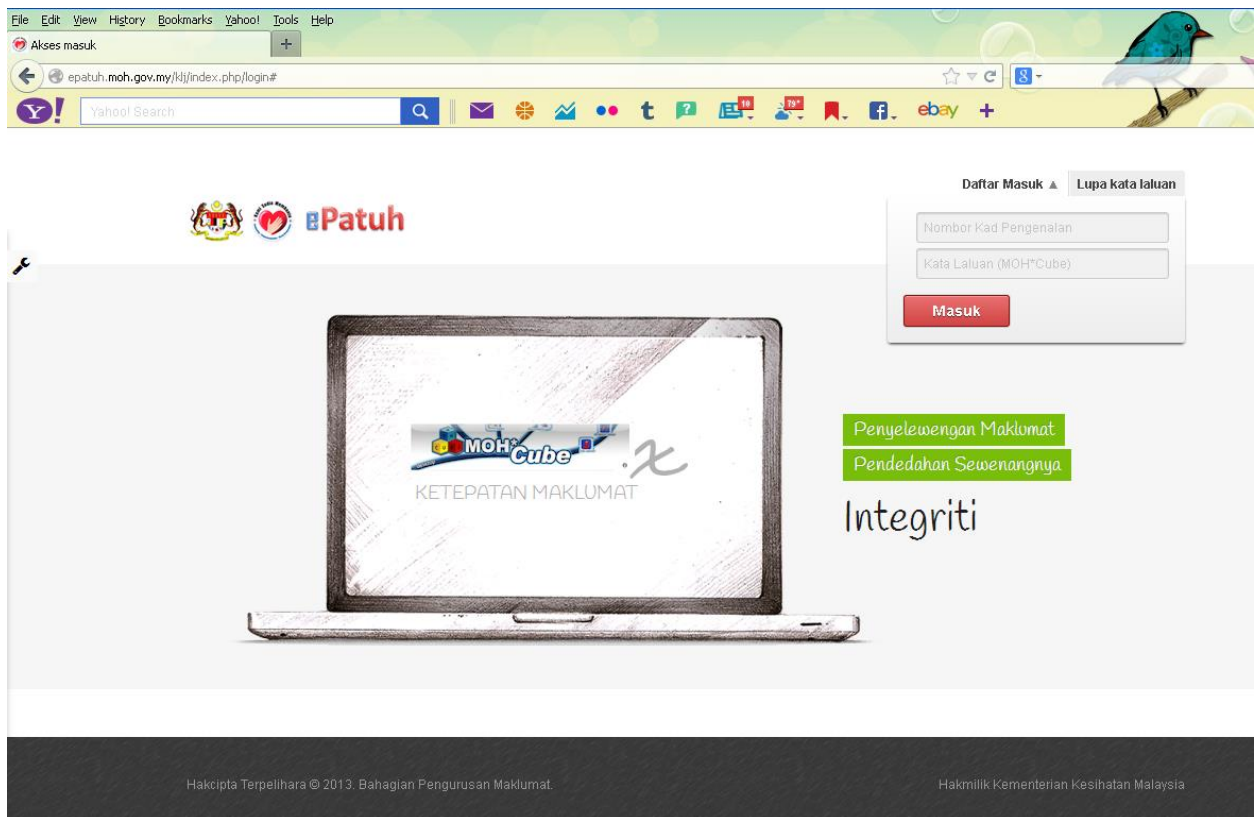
File Edit View History Bookmarks Yahoo! Tools Help

Akses masuk

epatuh.moh.gov.my/klj/index.php/login#

Yahoo! Search

ebay

Daftar Masuk ▲ Lupa kata laluan

ePatuh

Nombor Kad Pengenalan

Kata Laluan (MOH*Cube)

Masuk

MOH*Cube

KETEPATAN MAKLUMAT

Penyelewengan Maklumat

Pendedahan Sewenangnya

Integriti

Hakcipta Terpelihara © 2013. Bahagian Pengurusan Maklumat.

Hakmilik Kementerian Kesihatan Malaysia